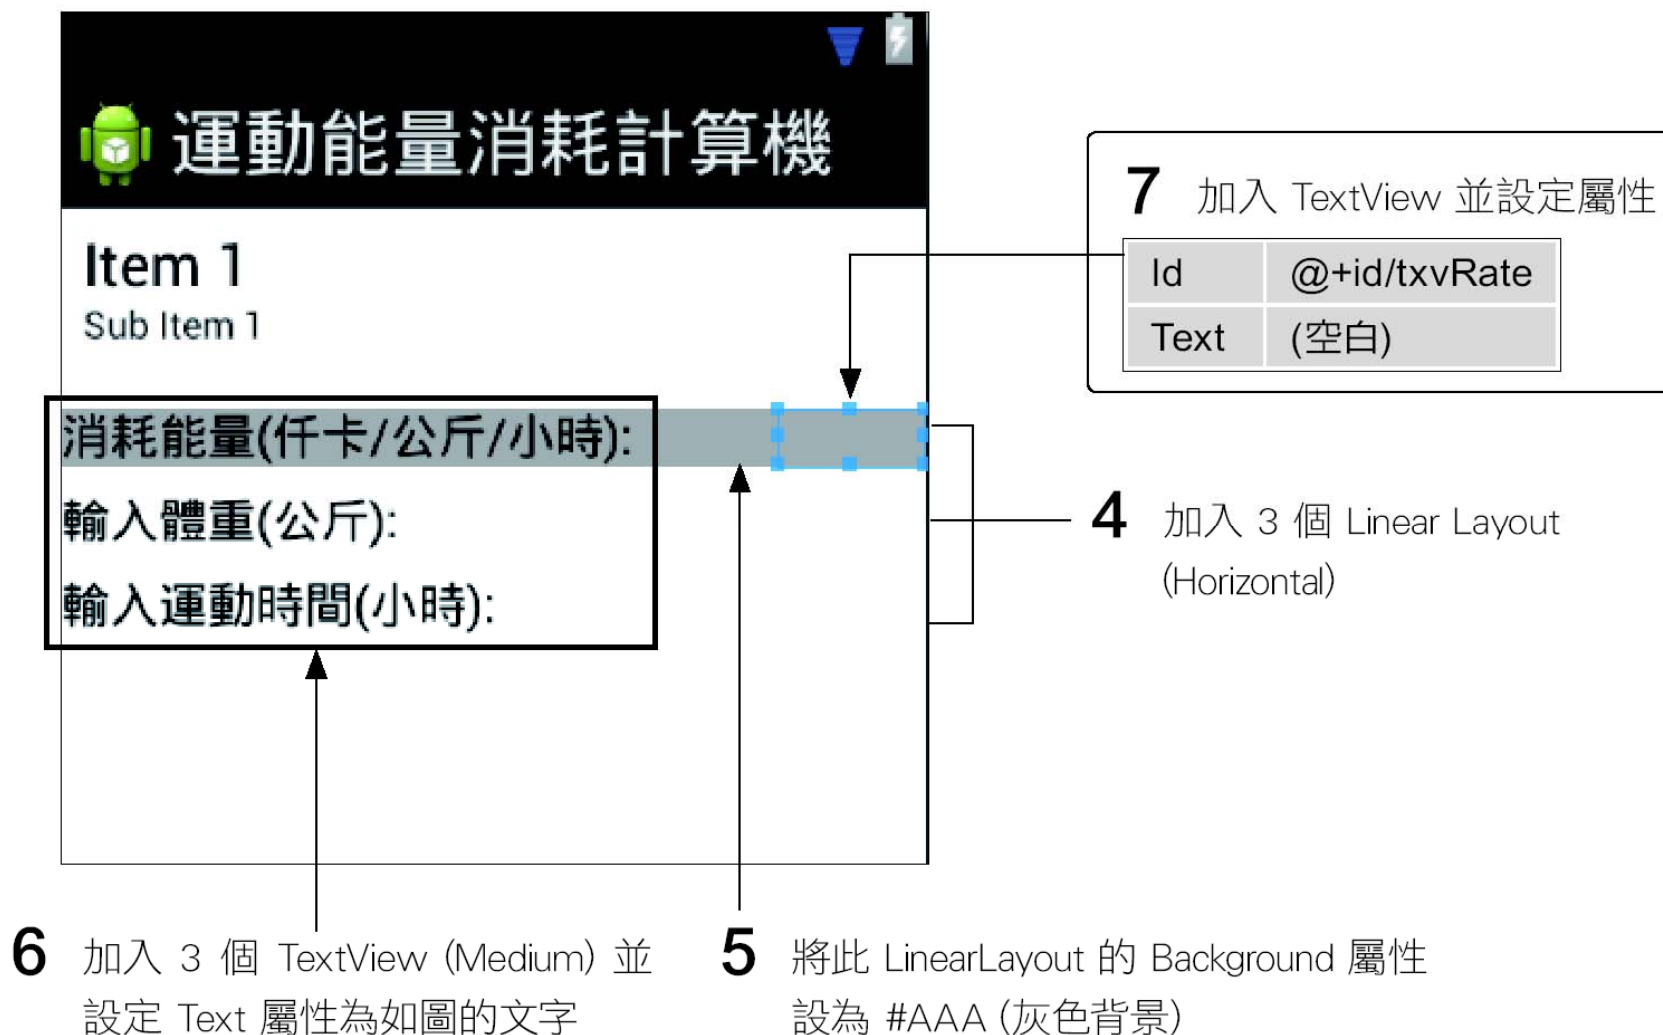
運動能量消耗計算機

Item 1
Sub Item 1

消耗能量(仟卡/公斤/小時):
輸入體重(公斤):
輸入運動時間(小時):

7 加入 TextView 並設定屬性

| Id | @+id/txvRate |
|---|---|
| Text | (空白) |

4 加入 3 個 Linear Layout (Horizontal)

6 加入 3 個 TextView (Medium) 並設定 Text 屬性為如圖的文字

5 將此 LinearLayout 的 Background 屬性設為 #AAA (灰色背景)